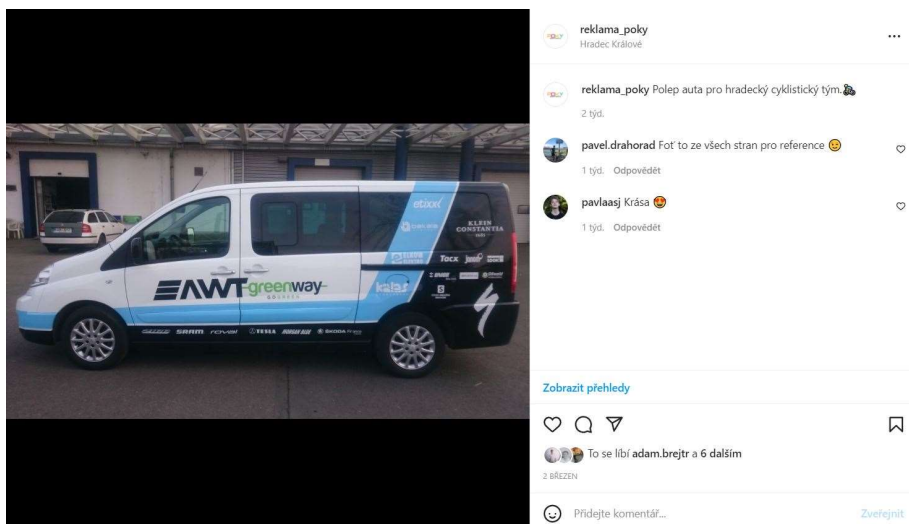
reklama_poky
Hradec Králové

reklama_poky Polep auta pro hradecký cyklistický tým.🚴
2 týd.

pavel.drahorad Foť to ze všech stran pro reference 😉
1 týd. Odpovědět

pavlaasj Krása 😍
1 týd. Odpovědět

Zobrazit přehledy

To se líbí adam.brejtr a 6 dalším
2 BŘEZEN

Přidejte komentář...
Zveřejnit

AWT greenway
etixx
KLEIN CONSTANTIA
Tacx
kalas
SRAM
TESLA
ŠKODA